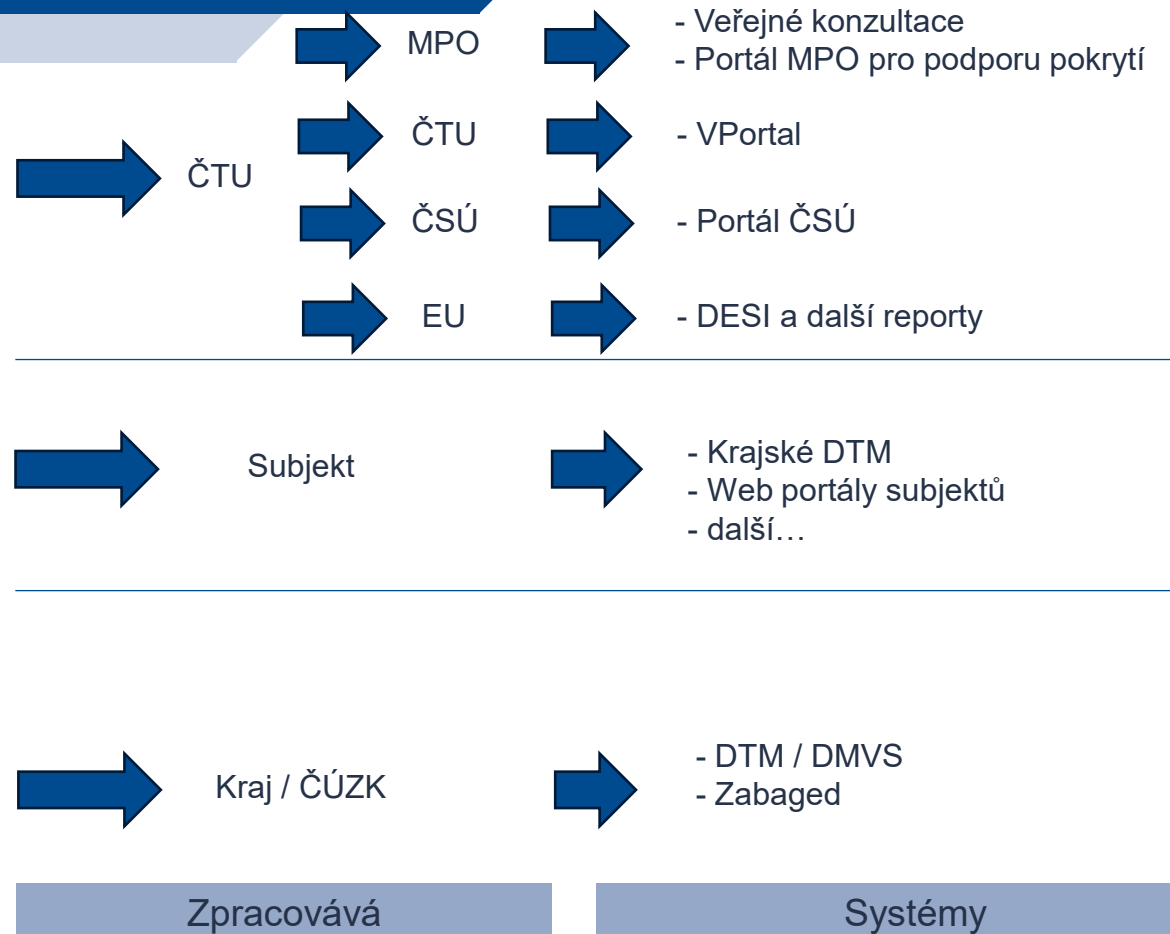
MPO

- Veřejné konzultace
- Portál MPO pro podporu pokrytí

ČTU

ČTU

- VPortal

ČSÚ

- Portál ČSÚ

EU

- DESI a další reporty

Subjekt

- Krajské DTM
- Web portály subjektů
- další…

Kraj / ČÚZK

- DTM / DMVS
- Zabaged

Zpracovává

Systémy